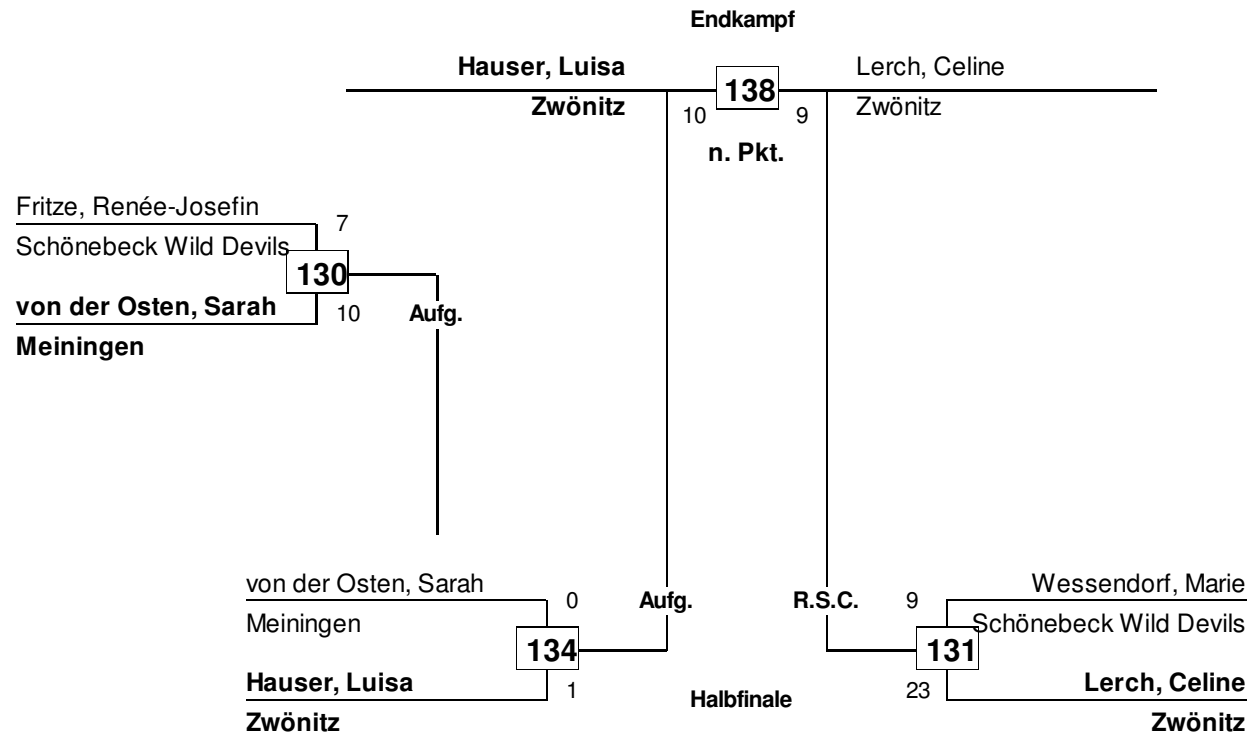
Endkampf

Hauser, Luisa
Zwönitz
10
138
9
Lerch, Celine
Zwönitz

n. Pkt.

Fritze, Renée-Josefin
Schönebeck Wild Devils
7
130
von der Osten, Sarah
Meiningen
10
Aufg.

von der Osten, Sarah
Meiningen
0
134
Hauser, Luisa
Zwönitz
1
Aufg.

R.S.C.
9
Wessendorf, Marie
Schönebeck Wild Devils
131
23
Lerch, Celine
Zwönitz

Halbfinale